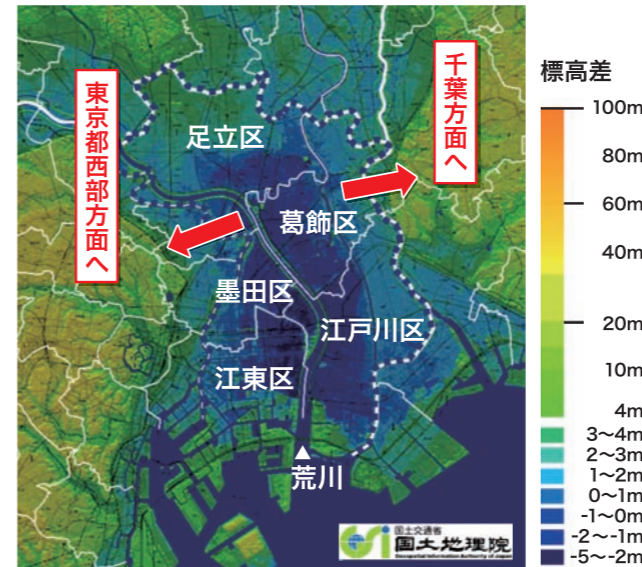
東京都西部方面へ

千葉方面へ

足立区

葛飾区

墨田区

江戸川区

江東区

▲
荒川

国土交通省
国土地理院
Geospatial Information Authority of Japan

標高差

100m

80m

60m

40m

20m

10m

4m

3〜4m

2〜3m

1〜2m

0〜1m

-1〜0m

-2〜-1m

-5〜-2m